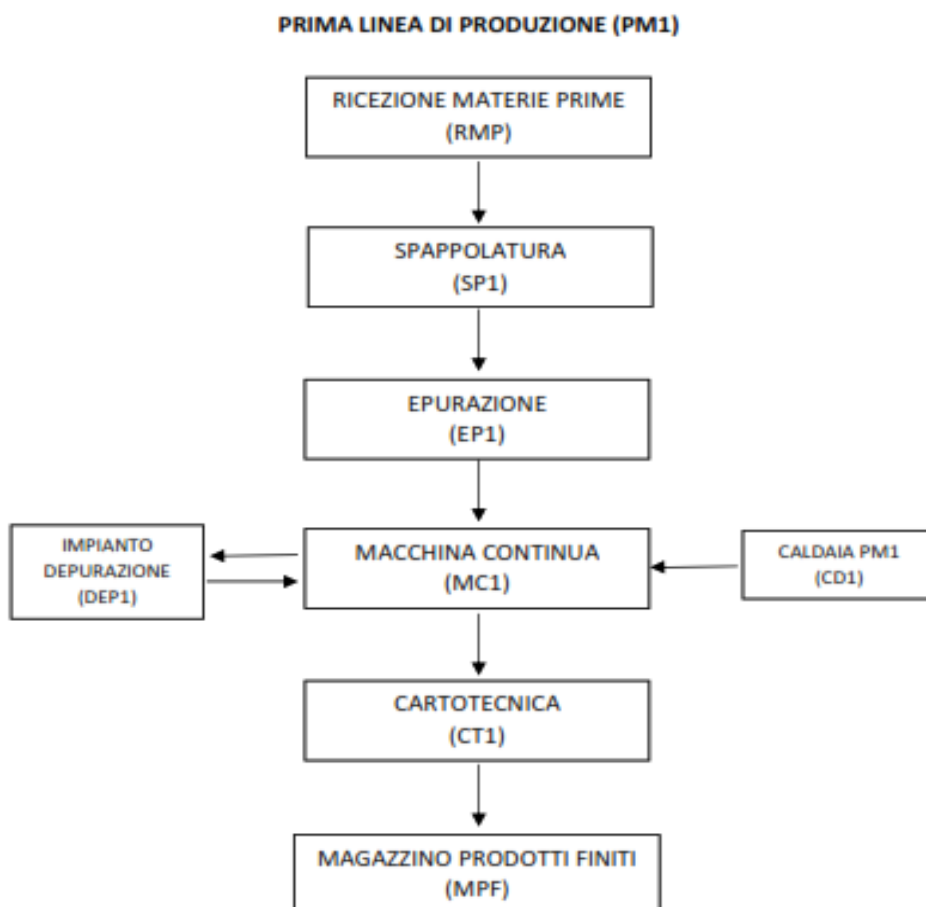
PRIMA LINEA DI PRODUZIONE (PM1)

RICEZIONE MATERIE PRIME
(RMP)

SPAPPOLATURA
(SP1)

EPURAZIONE
(EP1)

IMPIANTO
DEPURAZIONE
(DEP1)

MACCHINA CONTINUA
(MC1)

CALDAIA PM1
(CD1)

CARTOTECNICA
(CT1)

MAGAZZINO PRODOTTI FINITI
(MPF)